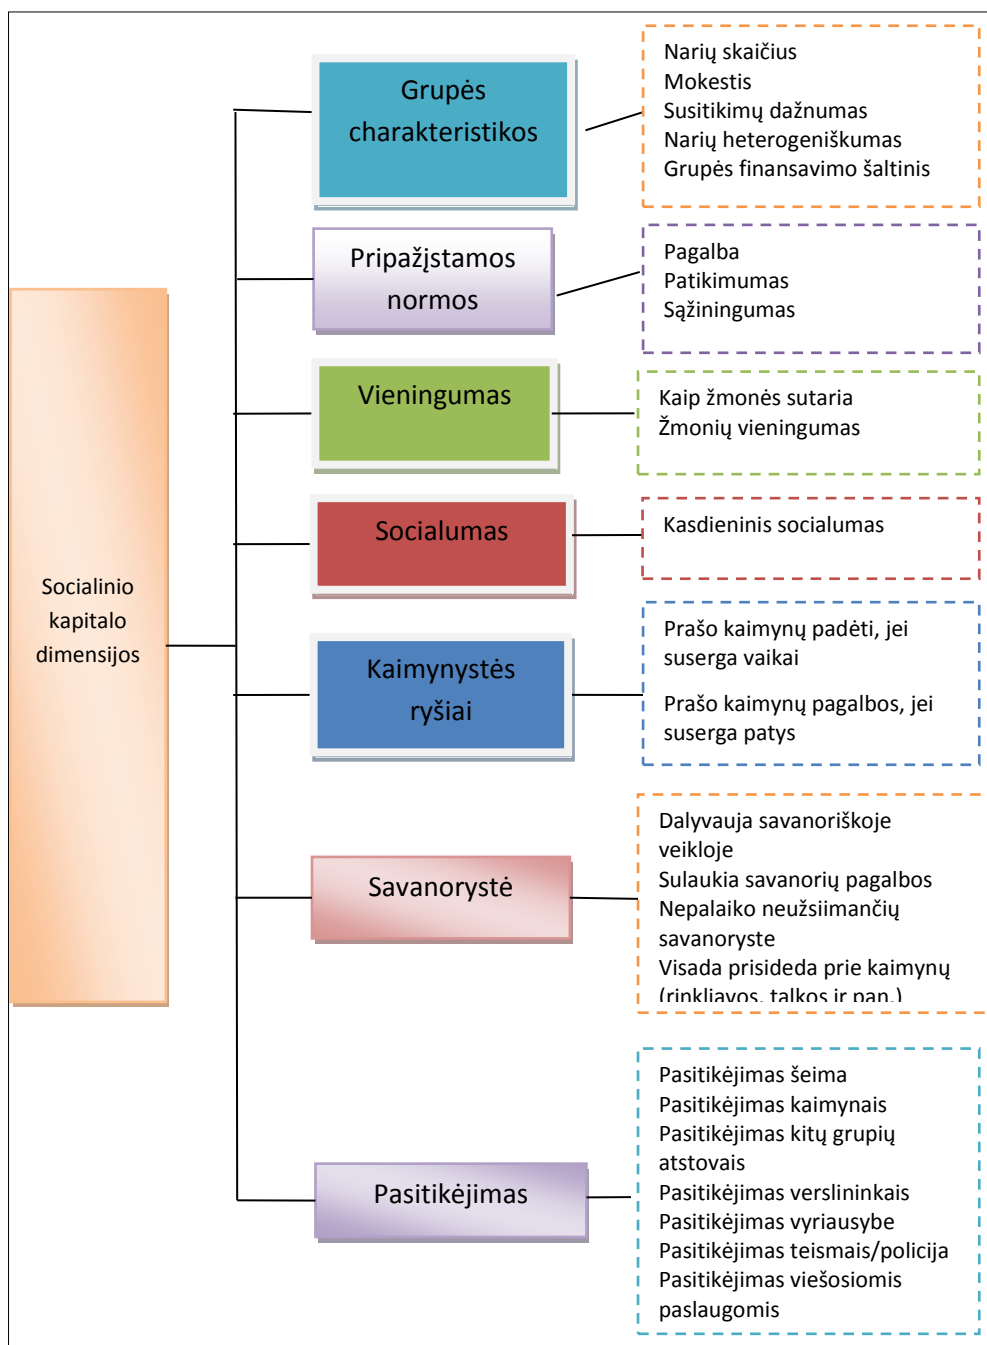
Socialinio kapitalo dimensijos

Grupės charakteristikos

Narių skaičius
Mokestis
Susitikimų dažnumas
Narių heterogeniškumas
Grupės finansavimo šaltinis

Pripažįstamos normos

Pagalba
Patikimumas
Sąžiningumas

Vieningumas

Kaip žmonės sutaria
Žmonių vieningumas

Socialumas

Kasdieninis socialumas

Kaimynystės ryšiai

Prašo kaimynų padėti, jei suserga vaikai

Prašo kaimynų pagalbos, jei suserga patys

Savanorystė

Dalyvauja savanoriškoje veikloje
Sulaukia savanorių pagalbos
Nepalaiko neužsiimančių savanoryste
Visada prisideda prie kaimynų (rinkliavos, talkos ir pan.)

Pasitikėjimas

Pasitikėjimas šeima
Pasitikėjimas kaimynais
Pasitikėjimas kitų grupių atstovais
Pasitikėjimas verslininkais
Pasitikėjimas vyriausybe
Pasitikėjimas teismais/policija
Pasitikėjimas viešosiomis paslaugomis